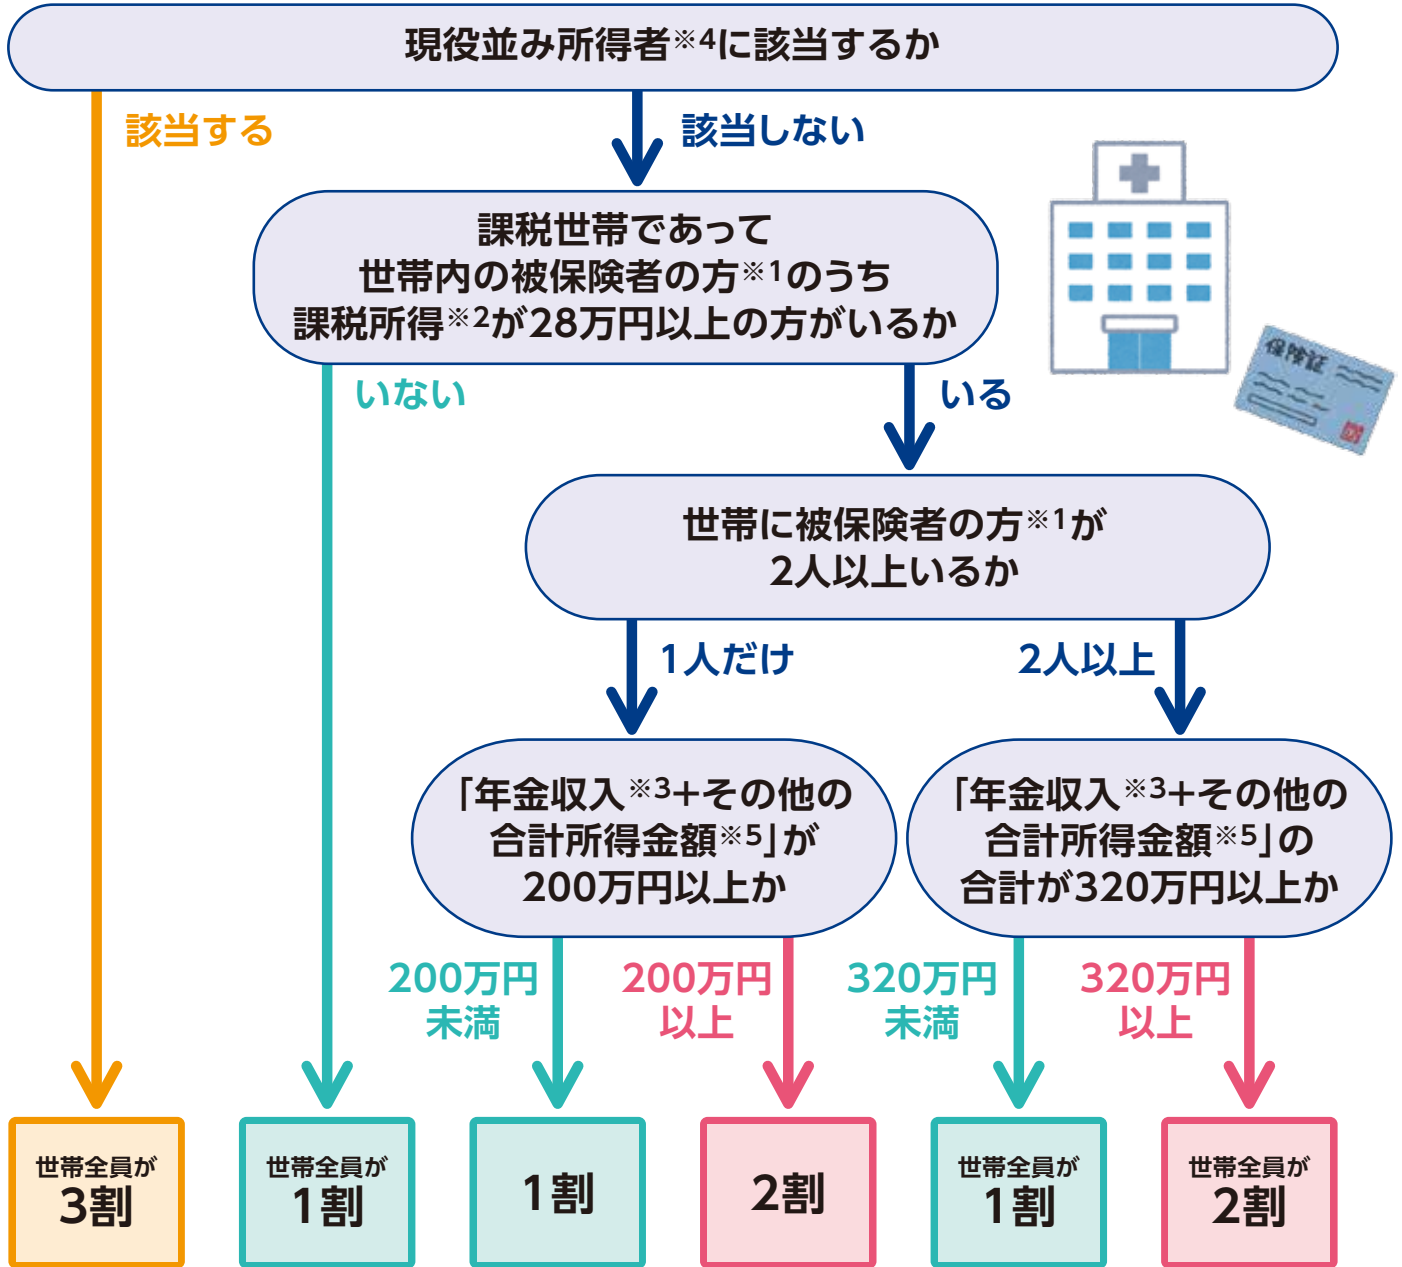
現役並み所得者※4に該当するか

該当する

該当しない

課税世帯であって
世帯内の被保険者の方※1のうち
課税所得※2が28万円以上の方がいるか

保険証

いない

いる

世帯に被保険者の方※1が
2人以上いるか

1人だけ

2人以上

「年金収入※3+その他の合計所得金額※5」が200万円以上か

「年金収入※3+その他の合計所得金額※5」の合計が320万円以上か

200万円
未満

200万円
以上

320万円
未満

320万円
以上

世帯全員が
3割

世帯全員が
1割

1割

2割

世帯全員が
1割

世帯全員が
2割